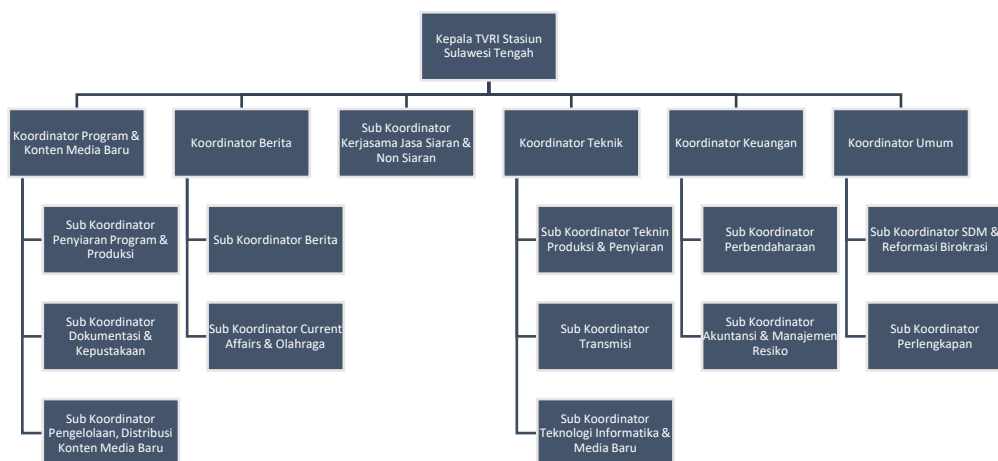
Kepala TVRI Stasiun Sulawesi Tengah

Koordinator Program & Konten Media Baru

Sub Koordinator Penyiaran Program & Produksi

Sub Koordinator Dokumentasi & Kepustakaan

Sub Koordinator Pengelolaan, Distribusi Konten Media Baru

Koordinator Berita

Sub Koordinator Berita

Sub Koordinator Current Affairs & Olahraga

Sub Koordinator Kerjasama Jasa Siaran & Non Siaran

Koordinator Teknik

Sub Koordinator Teknin Produksi & Penyiaran

Sub Koordinator Transmisi

Sub Koordinator Teknologi Informatika & Media Baru

Koordinator Keuangan

Sub Koordinator Perbendaharaan

Sub Koordinator Akuntansi & Manajemen Resiko

Koordinator Umum

Sub Koordinator SDM & Reformasi Birokrasi

Sub Koordinator Perlengkapan